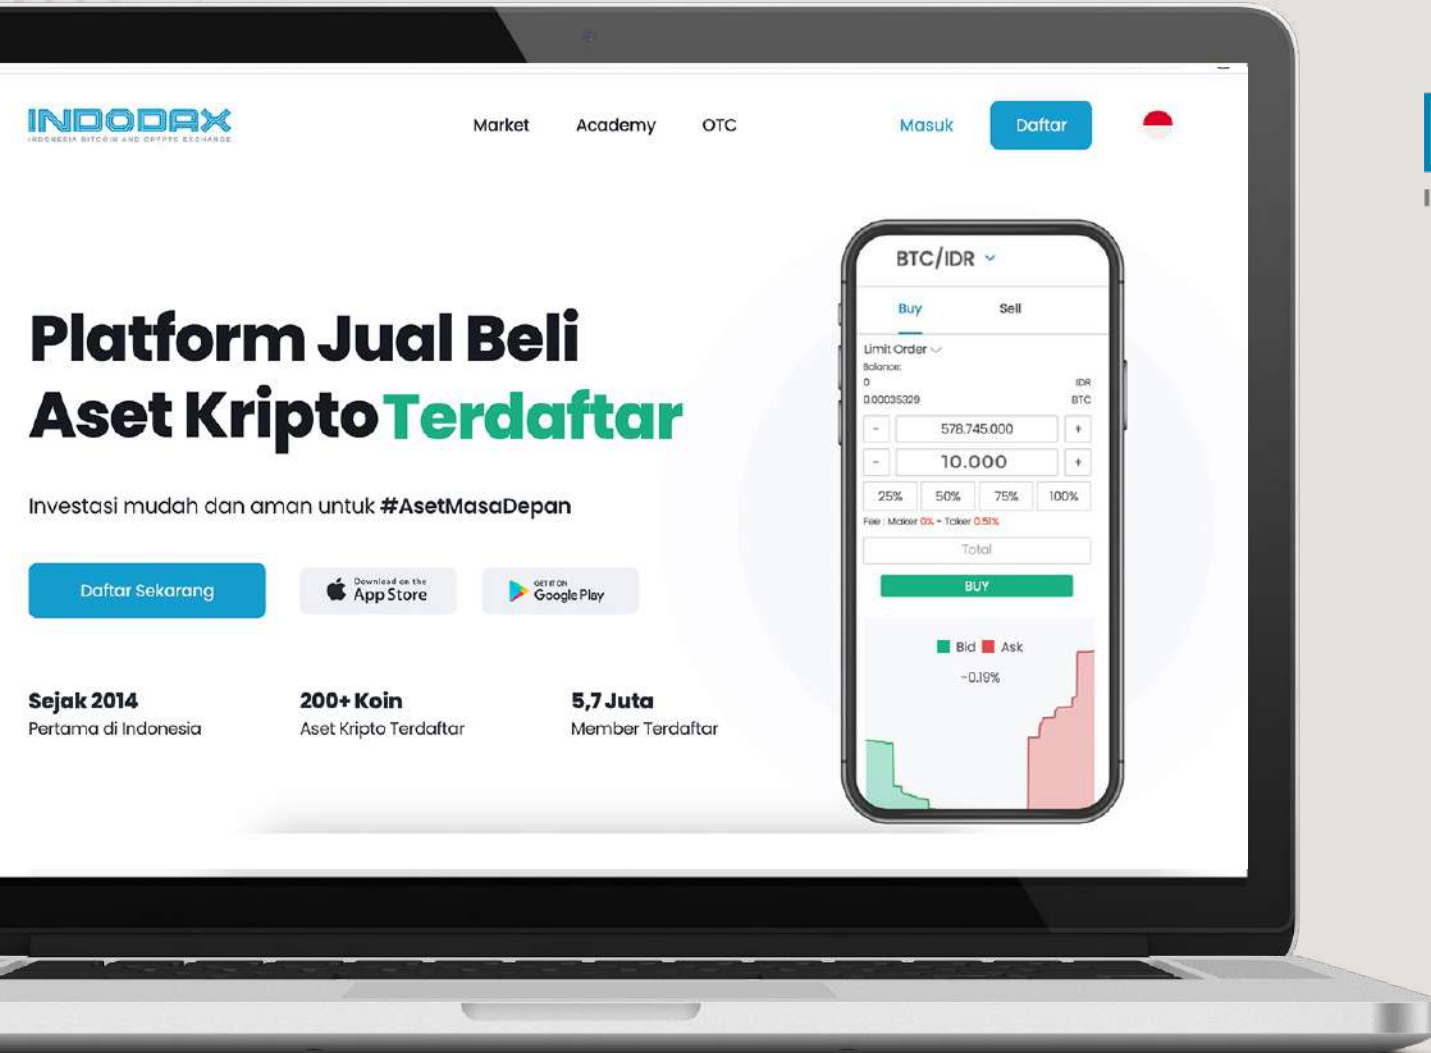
INDODAX
INDONESIA BITCOIN AND CRYPTO EXCHANGE

Market Academy OTC

Masuk Daftar

Platform Jual Beli Aset Kripto Terdaftar

Investasi mudah dan aman untuk #AsetMasaDepan

Daftar Sekarang

Download on the App Store

GET IT ON Google Play

Sejak 2014
Pertama di Indonesia

200+ Koin
Aset Kripto Terdaftar

5,7 Juta
Member Terdaftar

BTC/IDR

Buy Sell

Limit Order
Balance:
0 IDR
0.00035329 BTC

- 578.745.000 +
- 10.000 +

| 25% | 50% | 75% | 100% |
|---|---|---|---|

Fee : Maker 0% + Taker 0.51%

Total

BUY

Bid Ask
-0.19%